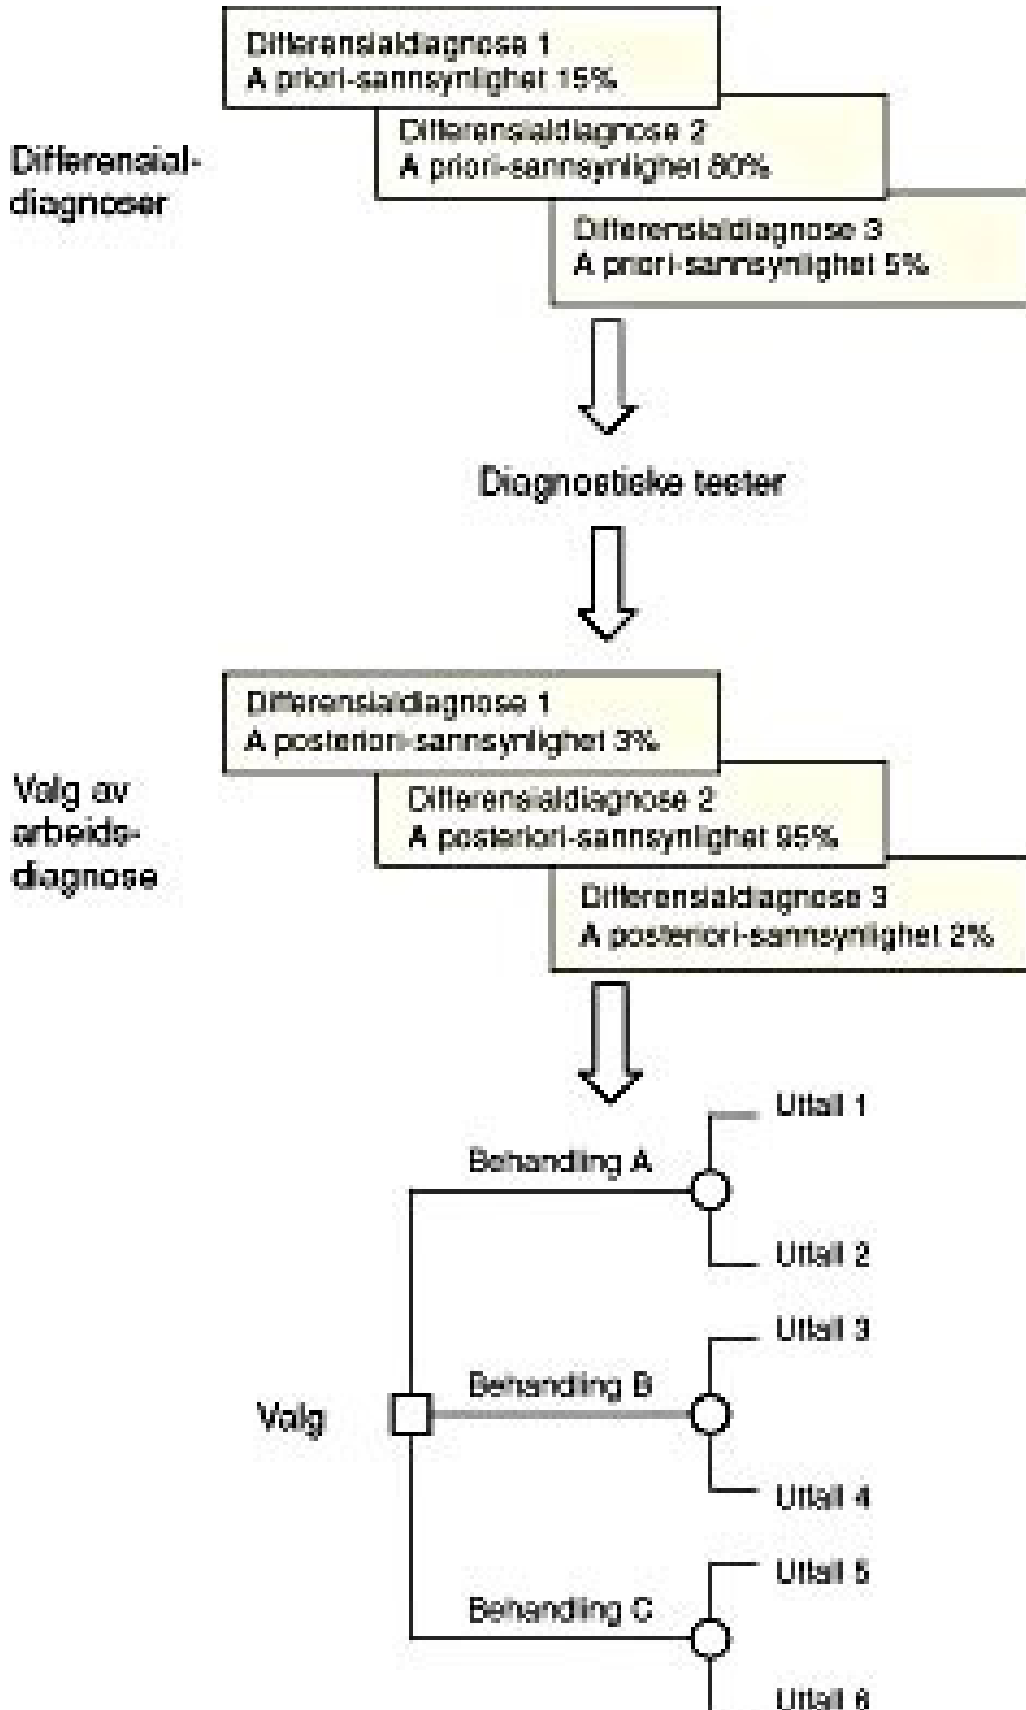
Differensialdiagnose 1
A priori-sannsynlighet 15%

Differensialdiagnose 2
A priori-sannsynlighet 80%

Differensialdiagnoser

Differensialdiagnose 3
A priori-sannsynlighet 5%

Diagnostiske tester

Differensialdiagnose 1
A posteriori-sannsynlighet 3%

Valg av arbeidsdiagnose

Differensialdiagnose 2
A posteriori-sannsynlighet 95%

Differensialdiagnose 3
A posteriori-sannsynlighet 2%

Utfall 1

Behandling A

Utfall 2

Utfall 3

Behandling B

Valg

Utfall 4

Utfall 5

Behandling C

Utfall 6